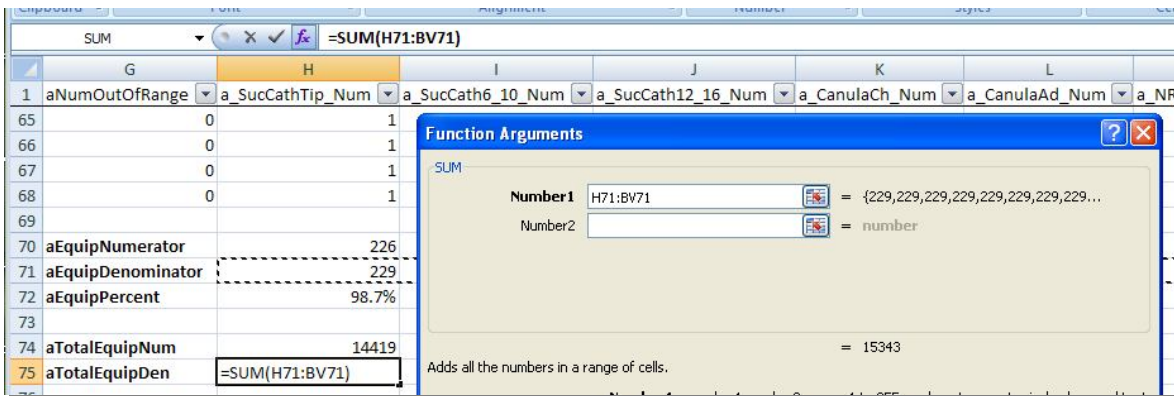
Clipboard Font Alignment Number Styles

SUM =SUM(H71:BV71)

| | G | H | I | J | K | L |
|---|---|---|---|---|---|---|
| 1 | aNumOutOfRange | a_SucCathTip_Num | a_SucCath6_10_Num | a_SucCath12_16_Num | a_CanulaCh_Num | a_CanulaAd_Num |
| 65 | 0 | 1 | | | | |
| 66 | 0 | 1 | | | | |
| 67 | 0 | 1 | | | | |
| 68 | 0 | 1 | | | | |
| 69 | | | | | | |
| 70 | aEquipNumerator | 226 | | | | |
| 71 | aEquipDenominator | 229 | | | | |
| 72 | aEquipPercent | 98.7% | | | | |
| 73 | | | | | | |
| 74 | aTotalEquipNum | 14419 | | | | |
| 75 | aTotalEquipDen | =SUM(H71:BV71) | | | | |

Function Arguments

SUM

Number1 H71:BV71 = {229,229,229,229,229,229,229,229...

Number2 = number

= 15343

Adds all the numbers in a range of cells.